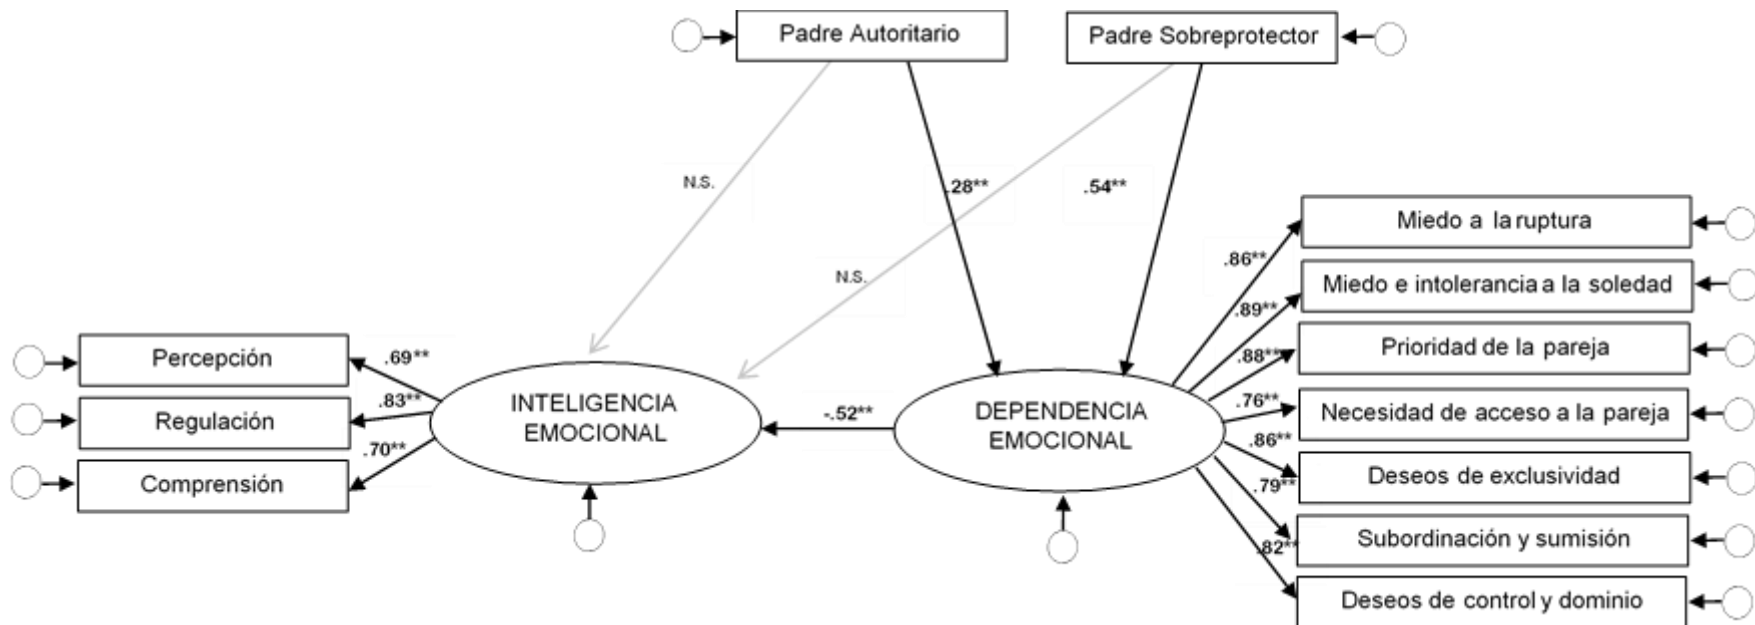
Padre Autoritario

Padre Sobreprotector

N.S.

.28**

.54**

N.S.

Miedo a la ruptura

Miedo e intolerancia a la soledad

Prioridad de la pareja

Necesidad de acceso a la pareja

Deseos de exclusividad

Subordinación y sumisión

Deseos de control y dominio

.86**

.89**

.88**

.76**

.86**

.79**

.82**

Percepción

Regulación

Comprensión

.69**

.83**

.70**

INTELIGENCIA EMOCIONAL

-.52**

DEPENDENCIA EMOCIONAL